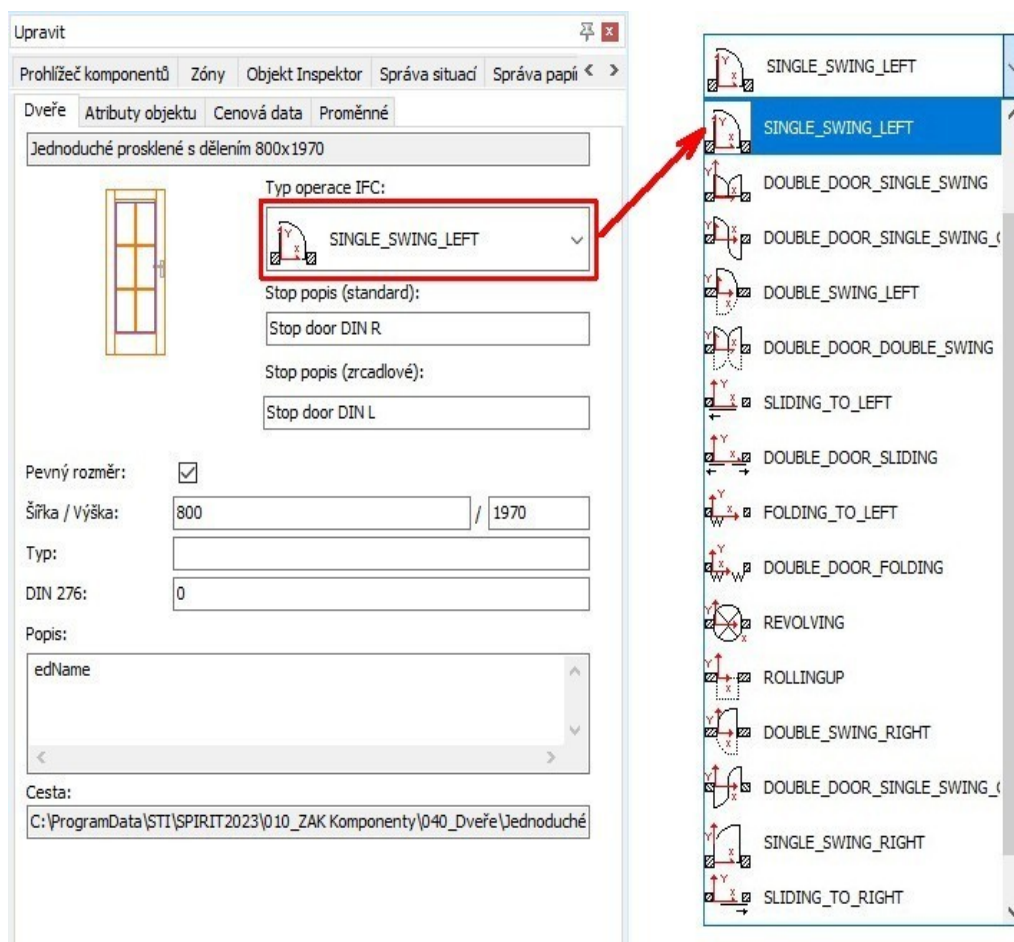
Upravit

Prohlížeč komponentů | Zóny | Objekt Inspektor | Správa situací | Správa papí

Dveře | Atributy objektu | Cenová data | Proměnné

Jednoduché prosklené s dělením 800x1970

Typ operace IFC:

SINGLE_SWING_LEFT

Stop popis (standard):

Stop door DIN R

Stop popis (zrcadlové):

Stop door DIN L

Pevný rozměr: ☑

Šířka / Výška: 800 / 1970

Typ:

DIN 276: 0

Popis:

edName

Cesta:

C:\ProgramData\STI\SPIRIT2023\010_ZAK Komponenty\040_Dveře\Jednoduché

SINGLE_SWING_LEFT

SINGLE_SWING_LEFT
DOUBLE_DOOR_SINGLE_SWING
DOUBLE_DOOR_SINGLE_SWING_(
DOUBLE_SWING_LEFT
DOUBLE_DOOR_DOUBLE_SWING
SLIDING_TO_LEFT
DOUBLE_DOOR_SLIDING
FOLDING_TO_LEFT
DOUBLE_DOOR_FOLDING
REVOLVING
ROLLINGUP
DOUBLE_SWING_RIGHT
DOUBLE_DOOR_SINGLE_SWING_(
SINGLE_SWING_RIGHT
SLIDING_TO_RIGHT